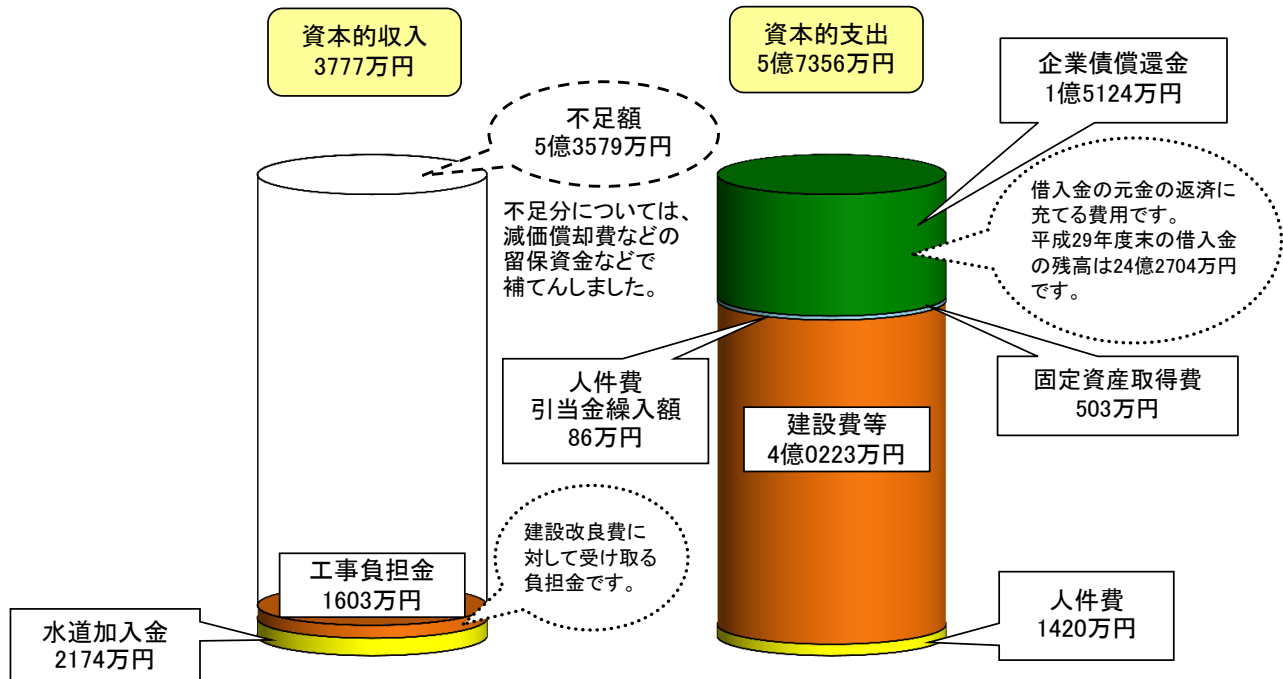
資本的収入
3777万円

資本的支出
5億7356万円

企業債償還金
1億5124万円

不足額
5億3579万円

借入金の元金の返済に充てる費用です。
平成29年度末の借入金の残高は24億2704万円です。

不足分については、減価償却費などの留保資金などで補てんしました。

人件費
引当金繰入額
86万円

固定資産取得費
503万円

建設費等
4億0223万円

建設改良費に対して受け取る負担金です。

工事負担金
1603万円

人件費
1420万円

水道加入金
2174万円